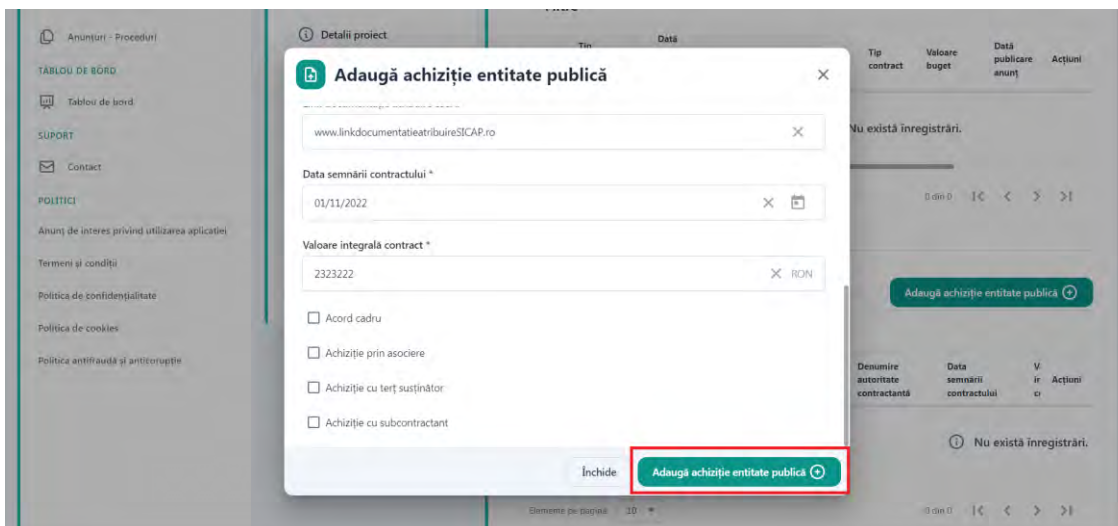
Anunțuri - Proceduri
TABLOU DE BORD
Tablou de bord
SUPORT
Contact
POLITICI
Anunț de interes privind utilizarea aplicației
Termeni și condiții
Politica de confidențialitate
Politica de cookies
Politica antifraudă și anticorupție

Detalii proiect

Tip contract | Valoare buget | Dată publicare anunț | Acțiuni

Nu există înregistrări.

0 din 0

Adaugă achiziție entitate publică

Denumire autoritate contractantă | Data semnării contractului | Acțiuni

Nu există înregistrări.

Elemente pe pagină 10

0 din 0

Adaugă achiziție entitate publică

www.linkdocumentatieatribuireSICAP.ro

Data semnării contractului *
01/11/2022

Valoare integrală contract *
2323222
RON

Acord cadru
Achiziție prin asociere
Achiziție cu terț susținător
Achiziție cu subcontractant

Închide
Adaugă achiziție entitate publică